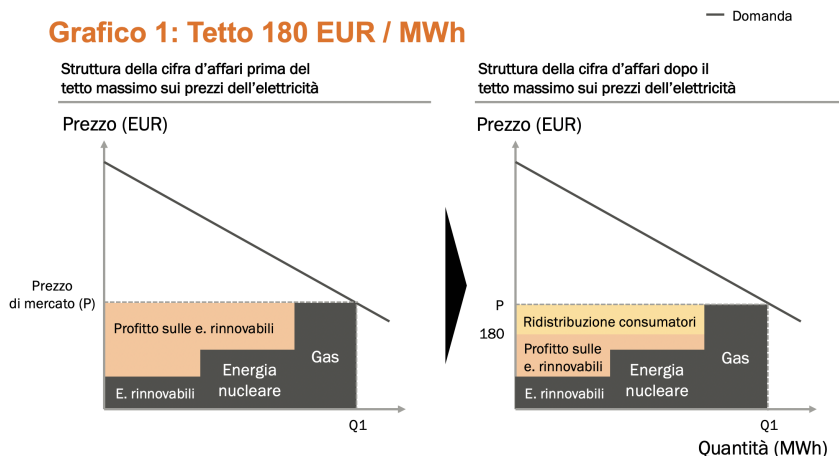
Grafico 1: Tetto 180 EUR / MWh

Domanda

Struttura della cifra d'affari prima del tetto massimo sui prezzi dell'elettricità

Prezzo (EUR)

Prezzo di mercato (P)

Profitto sulle e. rinnovabili

Gas

Energia nucleare

E. rinnovabili

Q1

Struttura della cifra d'affari dopo il tetto massimo sui prezzi dell'elettricità

Prezzo (EUR)

P

180

Ridistribuzione consumatori

Profitto sulle e. rinnovabili

Gas

Energia nucleare

E. rinnovabili

Q1

Quantità (MWh)